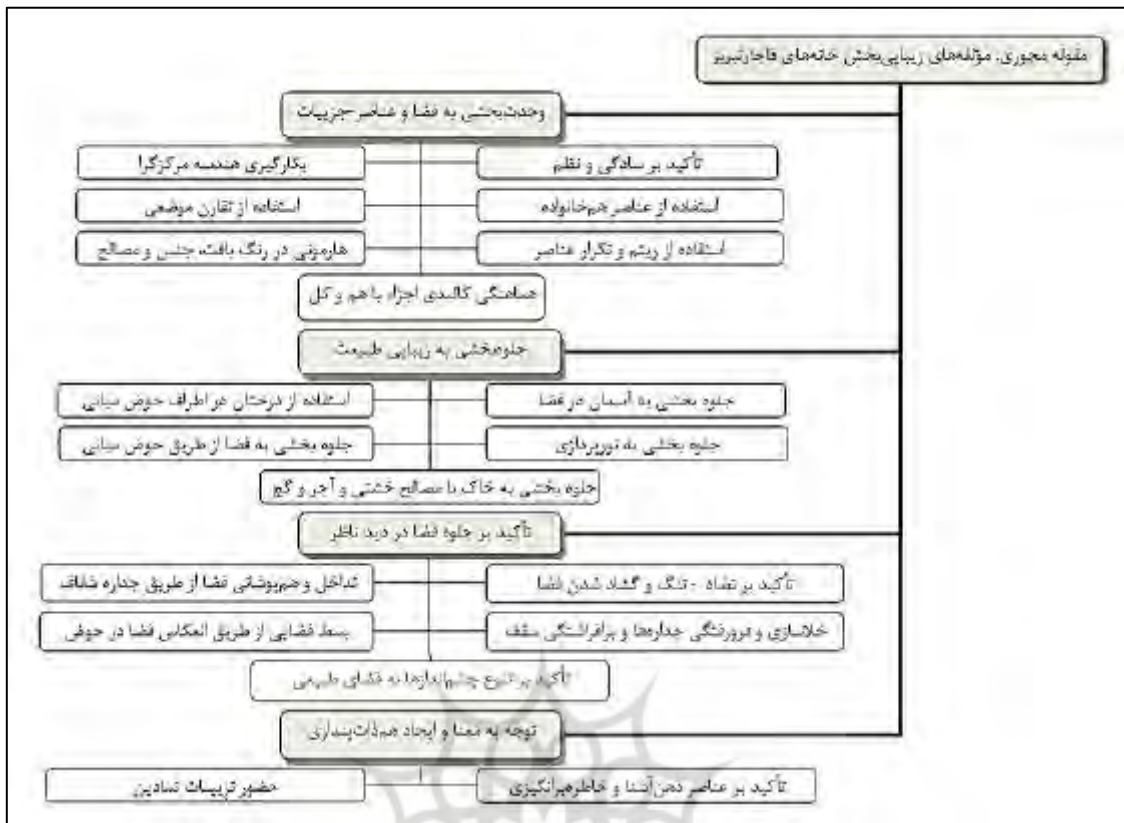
مقوله محوری: مؤلفه‌های زیبایی‌بخش خانه‌های قاجاریزد

وحدت‌بخشی به فضا و عناصر جزییات

تأکید بر سادگی و نظم

بکارگیری هندسه مرکزگرا

استفاده از عناصر هم‌خانواده

استفاده از تقارن موضعی

استفاده از ریتم و تکرار عناصر

هارمونی در رنگ بافت جنس و مصالح

هماهنگی کالبدی اجزا با هم و کل

جلوه‌بخشی به زیبایی طبیعت

جلوه بخشی به آسمان در فضا

استفاده از درختان در اطراف حوض میانی

جلوه بخشی به نورپردازی

جلوه بخشی به فضا از طریق حوض میانی

جلوه بخشی به خاک با مصالح خشتی و آجر و گچ

تأکید بر جلوه فضا در دید ناظر

تأکید بر تضاد - تنگ و گشاد شدن فضا

تداخل و هم‌پوشانی فضا از طریق جداره شفاف

خلاسازی و پرورشگی جدارها و برافراشتگی سقف

بسط فضایی از طریق انعکاس فضا در حوض

تأکید بر تنوع چشم‌اندازها به فضای طبیعی

توجه به معنا و ایجاد هم‌ذات‌پنداری

تأکید بر عناصر ذهن‌آشنا و خاطره‌انگیزی

حضور تزیینات نمادین